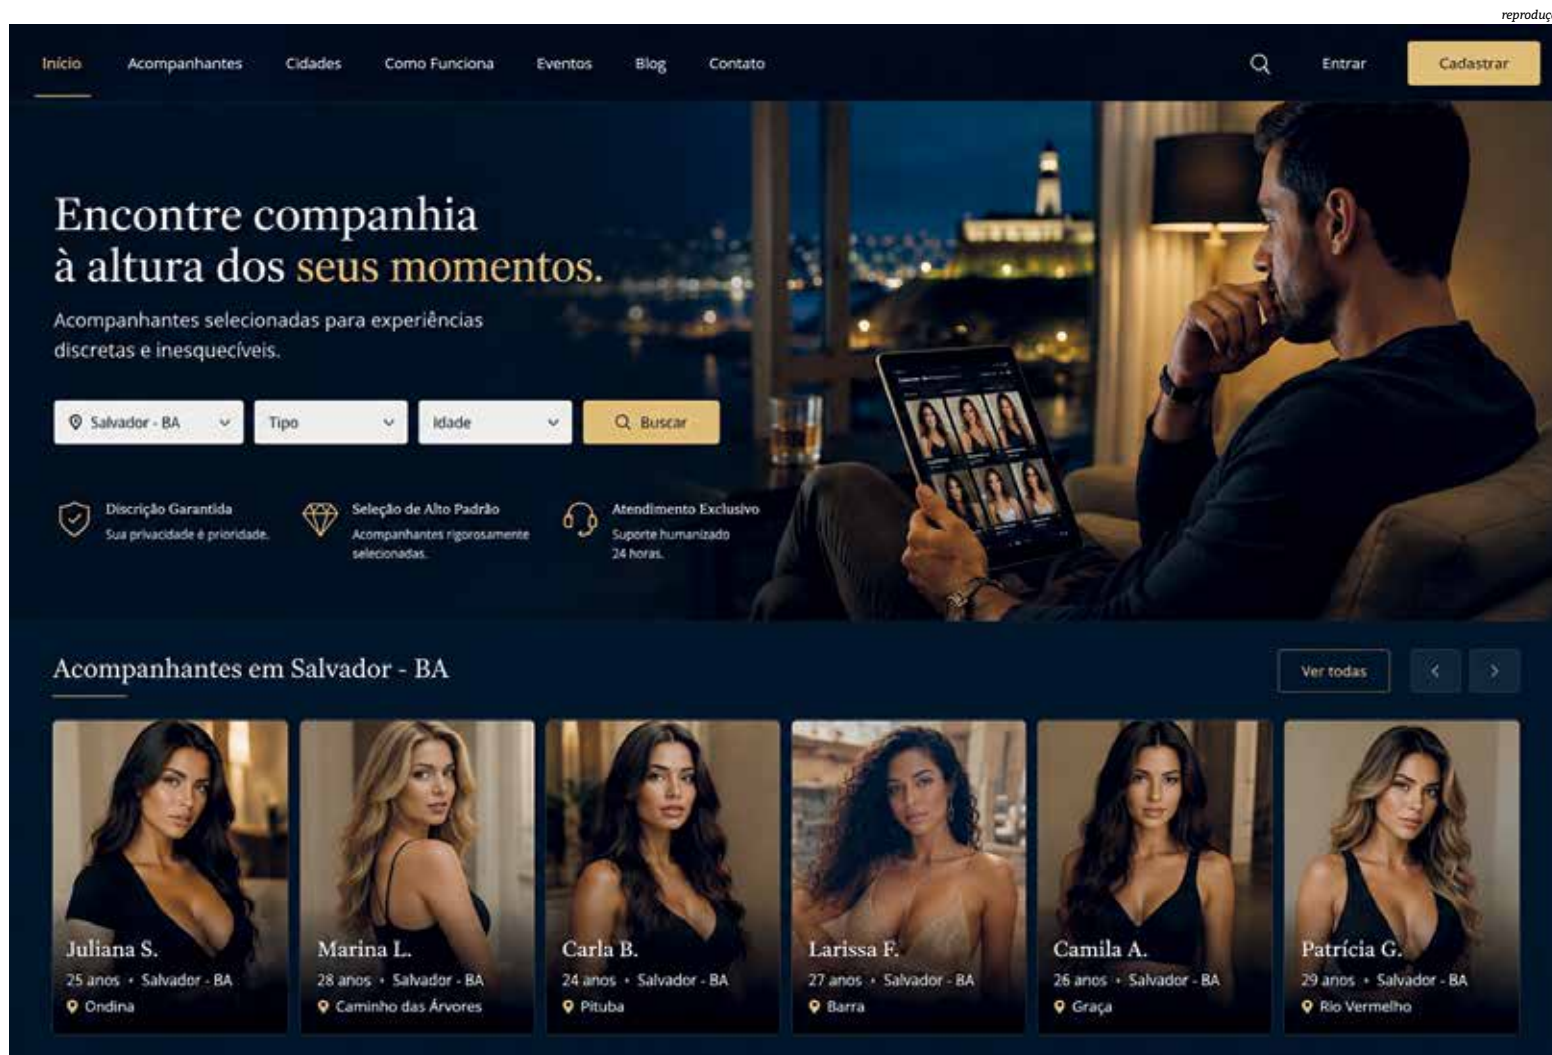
reproduç

Início Acompanhantes Cidades Como Funciona Eventos Blog Contato Entrar Cadastrar

Encontre companhia à altura dos seus momentos.

Acompanhantes selecionadas para experiências discretas e inesquecíveis.

Salvador - BA Tipo Idade Buscar

Discrição Garantida
Sua privacidade é prioridade.

Seleção de Alto Padrão
Acompanhantes rigorosamente selecionadas.

Atendimento Exclusivo
Suporte humanizado 24 horas.

Acompanhantes em Salvador - BA

Ver todas

Juliana S.
25 anos • Salvador - BA
Ondina

Marina L.
28 anos • Salvador - BA
Caminho das Árvores

Carla B.
24 anos • Salvador - BA
Pituba

Larissa F.
27 anos • Salvador - BA
Barra

Camila A.
26 anos • Salvador - BA
Graça

Patrícia G.
29 anos • Salvador - BA
Rio Vermelho